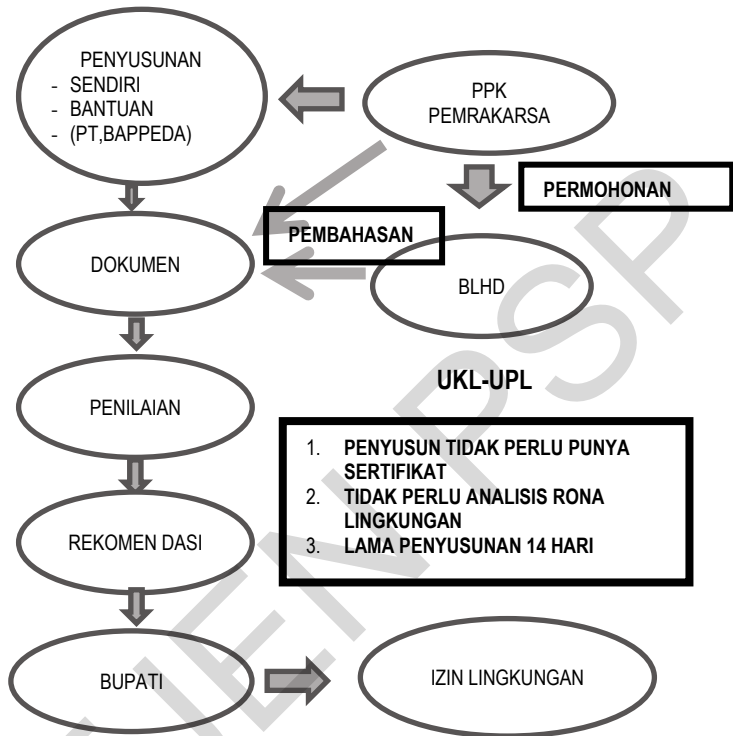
PENYUSUNAN
- SENDIRI
- BANTUAN
- (PT,BAPPEDA)

PPK
PEMRAKARSA

PERMOHONAN

PEMBAHASAN

DOKUMEN

BLHD

UKL-UPL

PENILAIAN

1. PENYUSUN TIDAK PERLU PUNYA SERTIFIKAT
2. TIDAK PERLU ANALISIS RONA LINGKUNGAN
3. LAMA PENYUSUNAN 14 HARI

REKOMEN DASI

BUPATI

IZIN LINGKUNGAN